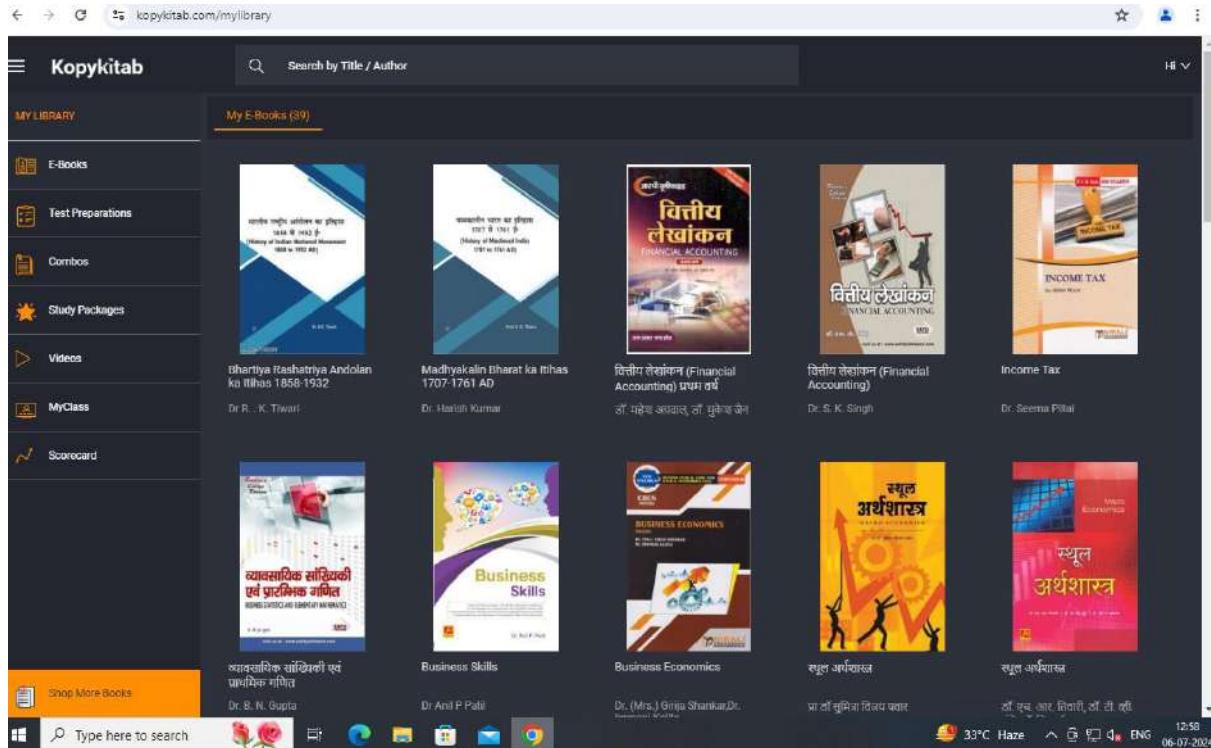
kopykitab.com/mylibrary

Kopykitab

Search by Title / Author

Hi

MY LIBRARY

E-Books

Test Preparations

Combos

Study Packages

Videos

MyClass

Scorecard

Shop More Books

My E-Books (39)

भारतीय राष्ट्रीय आंदोलन का इतिहास 1858 से 1932 ई० (History of Indian National Movement 1858 to 1932 AD)

Bhartiya Rashatriya Andolan ka Itihas 1858-1932

Dr R. K. Tiwari

मध्यकालीन भारत का इतिहास 1707 से 1761 ई० (History of Medieval India 1707 to 1761 AD)

Madhyakalin Bharat ka Itihas 1707-1761 AD

Dr. Harish Kumar

वित्तीय लेखांकन FINANCIAL ACCOUNTING

वित्तीय लेखांकन (Financial Accounting) प्रथम वर्ष

डॉ. महेश अग्रवाल, डॉ. मुकेश जैन

वित्तीय लेखांकन FINANCIAL ACCOUNTING

वित्तीय लेखांकन (Financial Accounting)

Dr. S. K. Singh

INCOME TAX

Income Tax

Dr. Seema Pillai

व्यावसायिक सांख्यिकी एवं प्रारम्भिक गणित BUSINESS STATISTICS AND ELEMENTARY MATHEMATICS

व्यावसायिक सांख्यिकी एवं प्रारम्भिक गणित

Dr. B. N. Gupta

Business Skills

Business Skills

Dr Anil P Patil

BUSINESS ECONOMICS

Business Economics

Dr. (Mrs.) Girija Shankar,Dr. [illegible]

स्थूल अर्थशास्त्र

स्थूल अर्थशास्त्र

प्रा डॉ सुमित्रा विजय पवार

स्थूल अर्थशास्त्र

स्थूल अर्थशास्त्र

डॉ. एच. आर. तिवारी, डॉ. टी. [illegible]

Type here to search

33°C Haze

ENG

12:58

06-07-2024